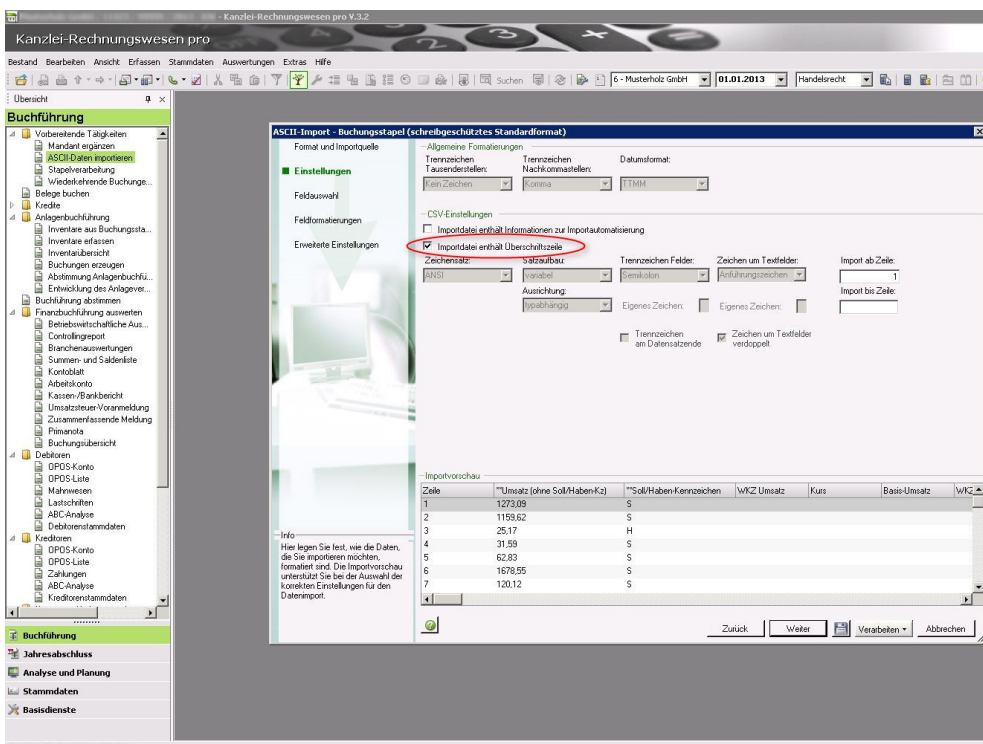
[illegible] - Kanzlei-Rechnungswesen pro V.3.2

Kanzlei-Rechnungswesen pro

Bestand Bearbeiten Ansicht Erfassen Stammdaten Auswertungen Extras Hilfe

Suchen 6 - Musterholz GmbH 01.01.2013 Handelsrecht

Übersicht

Buchführung

Vorbereitende Tätigkeiten
Mandant ergänzen
ASCII-Daten importieren
Stapelverarbeitung
Wiederkehrende Buchunge...
Belege buchen
Kredite
Anlagenbuchführung
Inventare aus Buchungssta...
Inventare erfassen
Inventarübersicht
Buchungen erzeugen
Abstimmung Anlagenbuchfü...
Entwicklung des Anlagever...
Buchführung abstimmen
Finanzbuchführung auswerten
Betriebswirtschaftliche Aus...
Controllingreport
Branchenauswertungen
Summen- und Saldenliste
Kontoblatt
Arbeitskonto
Kassen-/Bankbericht
Umsatzsteuer-Voranmeldung
Zusammenfassende Meldung
Primanota
Buchungsübersicht
Debitoren
OPOS-Konto
OPOS-Liste
Mahnwesen
Lastschriften
ABC-Analyse
Debitorenstammdaten
Kreditoren
OPOS-Konto
OPOS-Liste
Zahlungen
ABC-Analyse
Kreditorenstammdaten

Buchführung
Jahresabschluss
Analyse und Planung
Stammdaten
Basisdienste

ASCII-Import - Buchungsstapel (schreibgeschütztes Standardformat)

Format und Importquelle
Einstellungen
Feldauswahl
Feldformatierungen
Erweiterte Einstellungen

Allgemeine Formatierungen
Trennzeichen Tausenderstellen: Kein Zeichen
Trennzeichen Nachkommastellen: Komma
Datumsformat: TTMM

CSV-Einstellungen
Importdatei enthält Informationen zur Importautomatisierung
Importdatei enthält Überschriftszeile
Zeichensatz: ANSI
Satzaufbau: variabel
Trennzeichen Felder: Semikolon
Zeichen um Textfelder: Anführungszeichen
Import ab Zeile: 1
Ausrichtung: typabhängig
Eigenes Zeichen:
Eigenes Zeichen:
Import bis Zeile:
Trennzeichen am Datensatzende
Zeichen um Textfelder verdoppelt

Importvorschau

| Zeile | "Umsatz (ohne Soll/Haben-Kz) | "Soll/Haben-Kennzeichen | WKZ Umsatz | Kurs | Basis-Umsatz | WKZ |
|---|---|---|---|---|---|---|
| 1 | 1273,09 | S | | | | |
| 2 | 1159,62 | S | | | | |
| 3 | 25,17 | H | | | | |
| 4 | 31,59 | S | | | | |
| 5 | 62,83 | S | | | | |
| 6 | 1678,55 | S | | | | |
| 7 | 120,12 | S | | | | |

Info
Hier legen Sie fest, wie die Daten, die Sie importieren möchten, formatiert sind. Die Importvorschau unterstützt Sie bei der Auswahl der korrekten Einstellungen für den Datenimport.

Zurück Weiter Verarbeiten Abbrechen